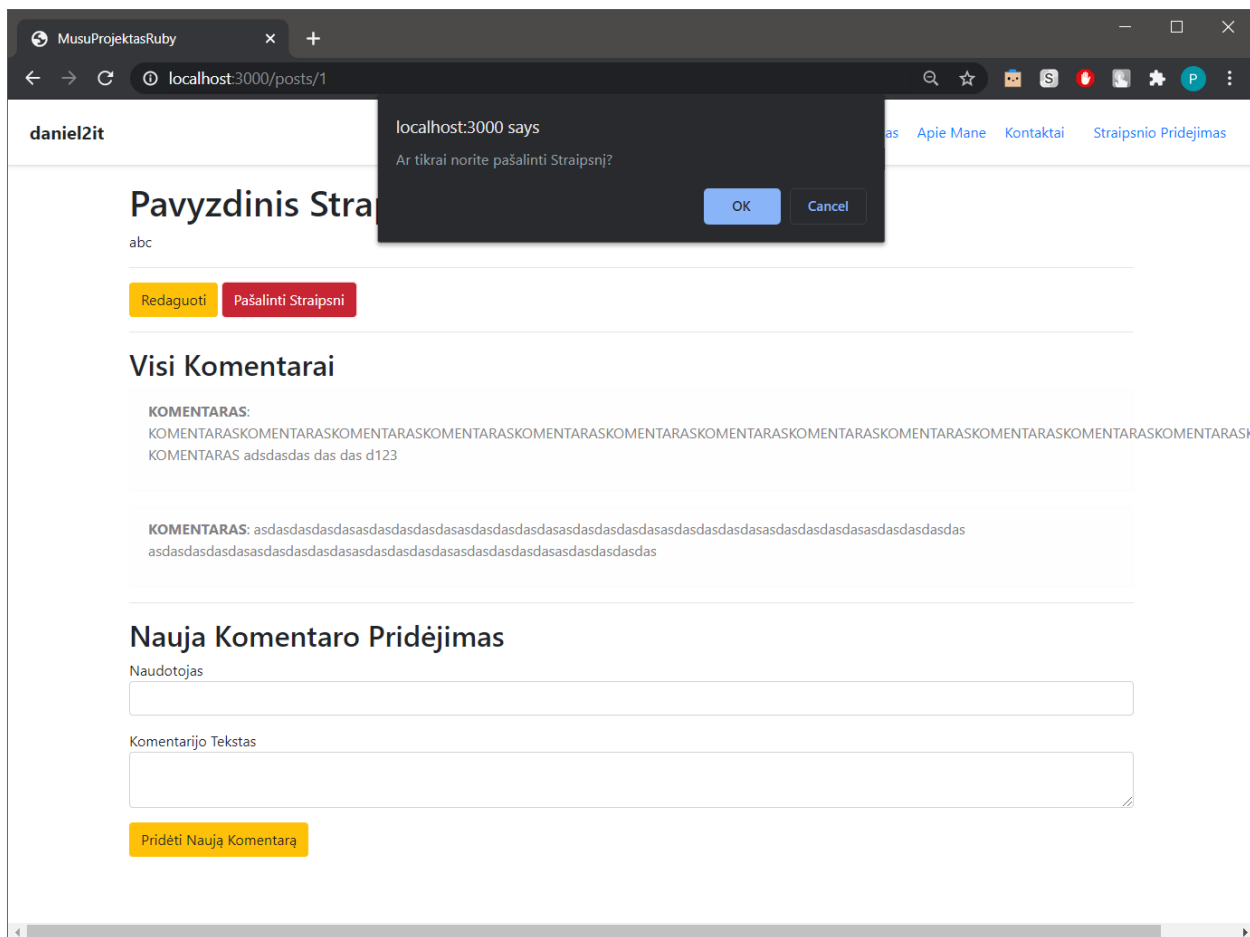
MusuProjektasRuby

localhost:3000/posts/1

P

daniel2it

as Apie Mane Kontaktai Straipsnio Pridejimas

localhost:3000 says

Ar tikrai norite pašalinti Straipsnį?

OK Cancel

Pavyzdinis Strap

abc

Redaguoti Pašalinti Straipsni

Visi Komentarai

KOMENTARAS: KOMENTARASKOMENTARASKOMENTARASKOMENTARASKOMENTARASKOMENTARASKOMENTARASKOMENTARASKOMENTARASKOMENTARASKOMENTARASKOMENTARASK KOMENTARAS adsdasdas das das d123

KOMENTARAS: asdasdasdasdasasdasdasdasdasasdasdasdasdasasdasdasdasdasasdasdasdasdasasdasdasdasdasasdasdasdasdas asdasdasdasdasasdasdasdasdasasdasdasdasdasasdasdasdasdasasdasdasdasdas

Nauja Komentaro Pridėjimas

Naudotojas

Komentarijo Tekstas

Pridėti Naują Komentarą